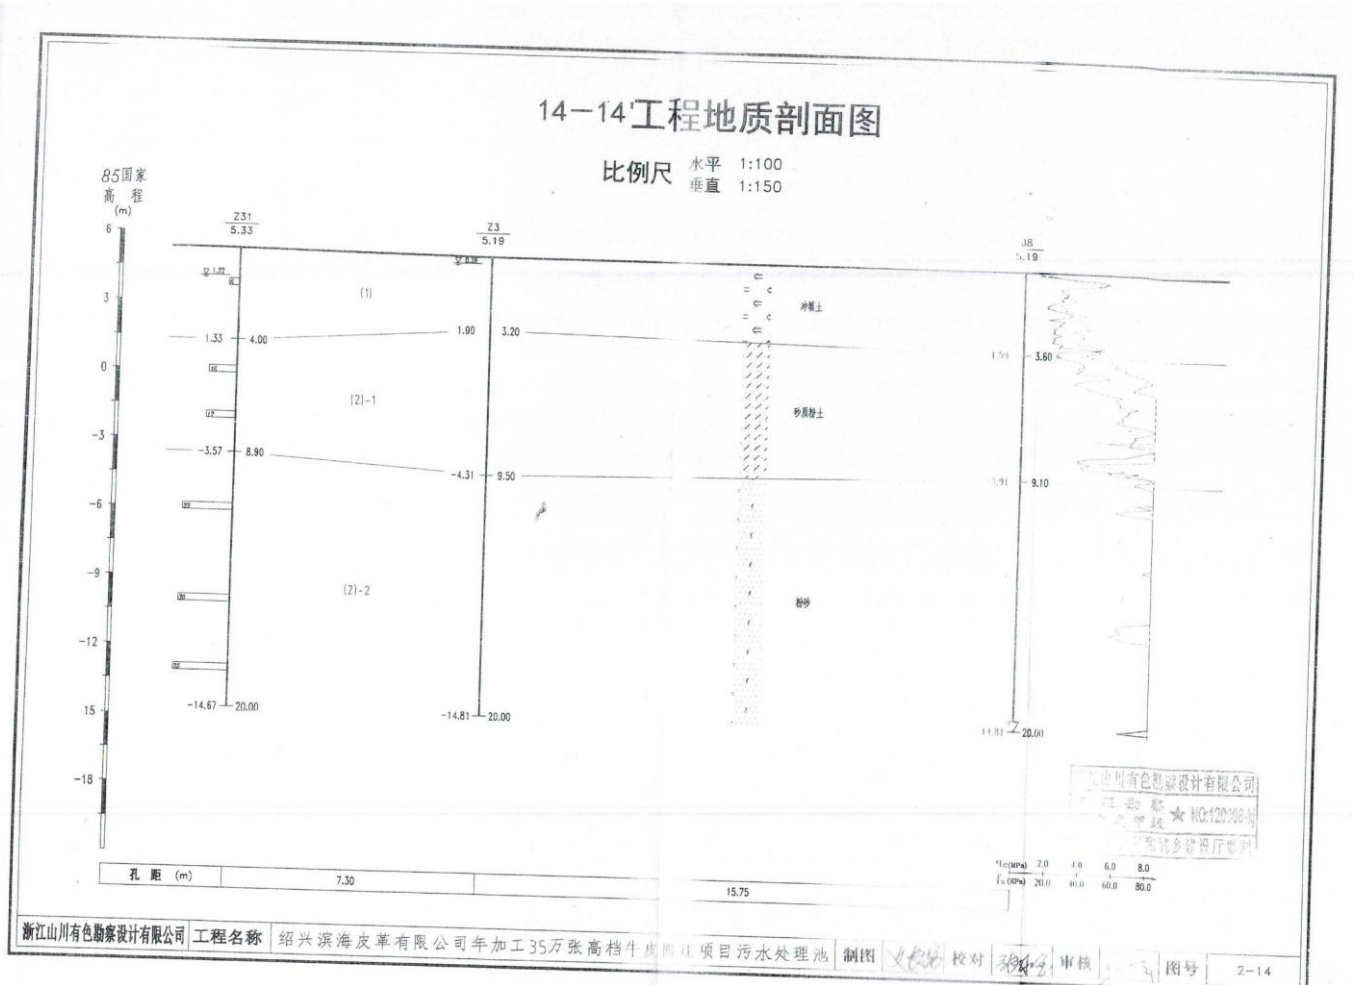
14—14'工程地质剖面图

比例尺 水平 1:100
垂直 1:150

85国家
高 程
(m)

6
3
0
-3
-6
-9
-12
15
-18

Z31
5.33

Z3
5.19

J8
5.19

(1)
(2)-1
(2)-2

1.33 4.00
1.80 3.20
-3.57 8.90
-4.31 9.50
-14.67 20.00
-14.81 20.00

冲填土
砂质粉土
粉砂

1.59 3.60
-3.91 9.10
-14.81 20.00

qc(MPa) 2.0 4.0 6.0 8.0
fs(KPa) 20.0 40.0 60.0 80.0

孔 距 (m)
7.30
15.75

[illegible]山川有色勘察设计有限公司
勘察
★ NO:120008-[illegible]
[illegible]建设厅监制

浙江山川有色勘察设计有限公司 | 工程名称 | 绍兴滨海皮革有限公司年加工35万张高档牛皮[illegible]项目污水处理池 | 制图 | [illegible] | 校对 | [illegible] | 审核 | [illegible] | 图号 | 2-14